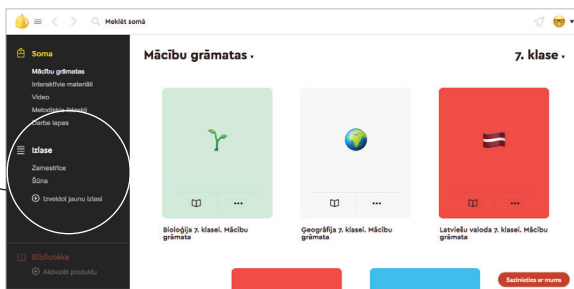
Meklēt somā

Soma
Mācību grāmatas
Interaktīvie materiāli
Video
Metodiskie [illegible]
Darba lapas

Izlase
Zemestrīce
Šūna
Izveidot jaunu izlasi

Bibliotēka
Aktivizēt produktu

Mācību grāmatas ▾
7. klase ▾

Bioloģija 7. klasei. Mācību grāmata
Ģeogrāfija 7. klasei. Mācību grāmata
Latviešu valoda 7. klasei. Mācību grāmata

Sazinieties ar mums